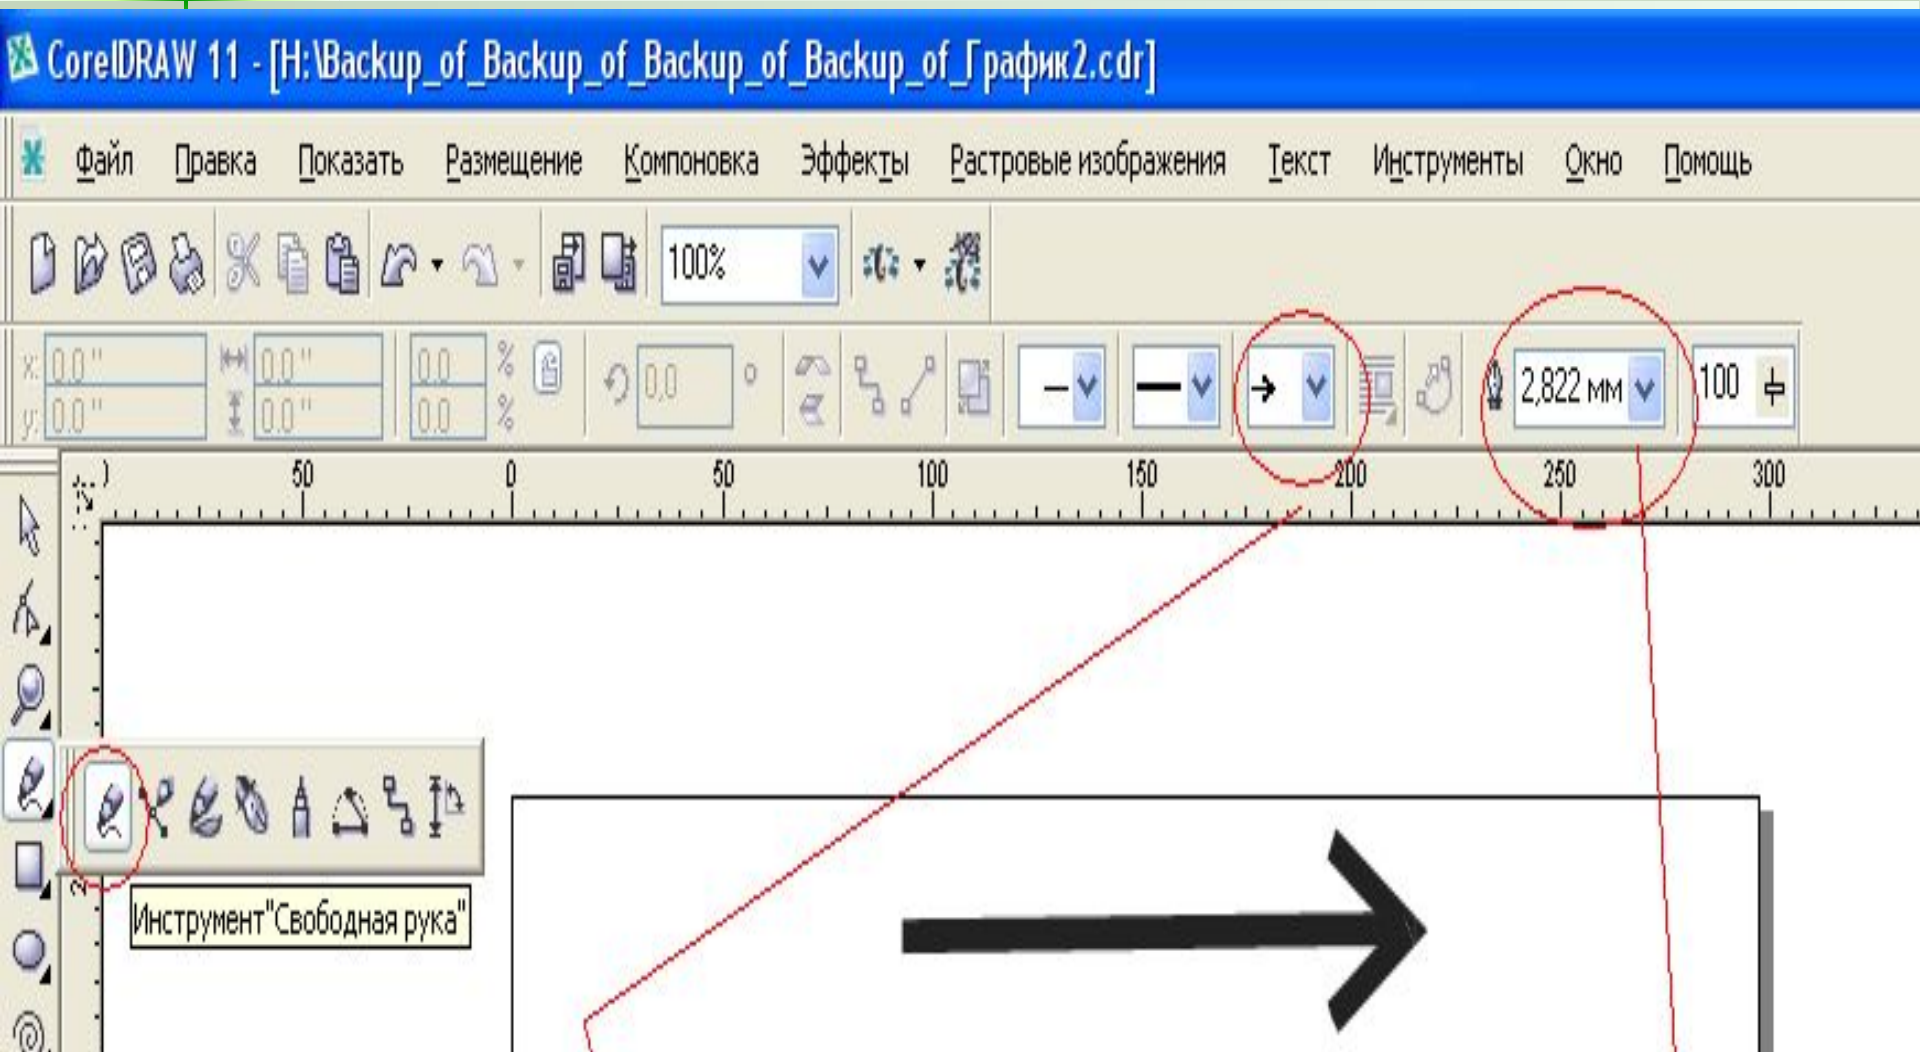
CorelDRAW 11 - [H:\Backup_of_Backup_of_Backup_of_Backup_of_График2.cdr]

Файл Правка Показать Размещение Компоновка Эффекты Растровые изображения Текст Инструменты Окно Помощь

100%

x: 0,0 "
y: 0,0 "
0,0 "
0,0 "
0,0 %
0,0 %
0,0 °
2,822 мм
100

50 0 50 100 150 200 250 300

Инструмент"Свободная рука"